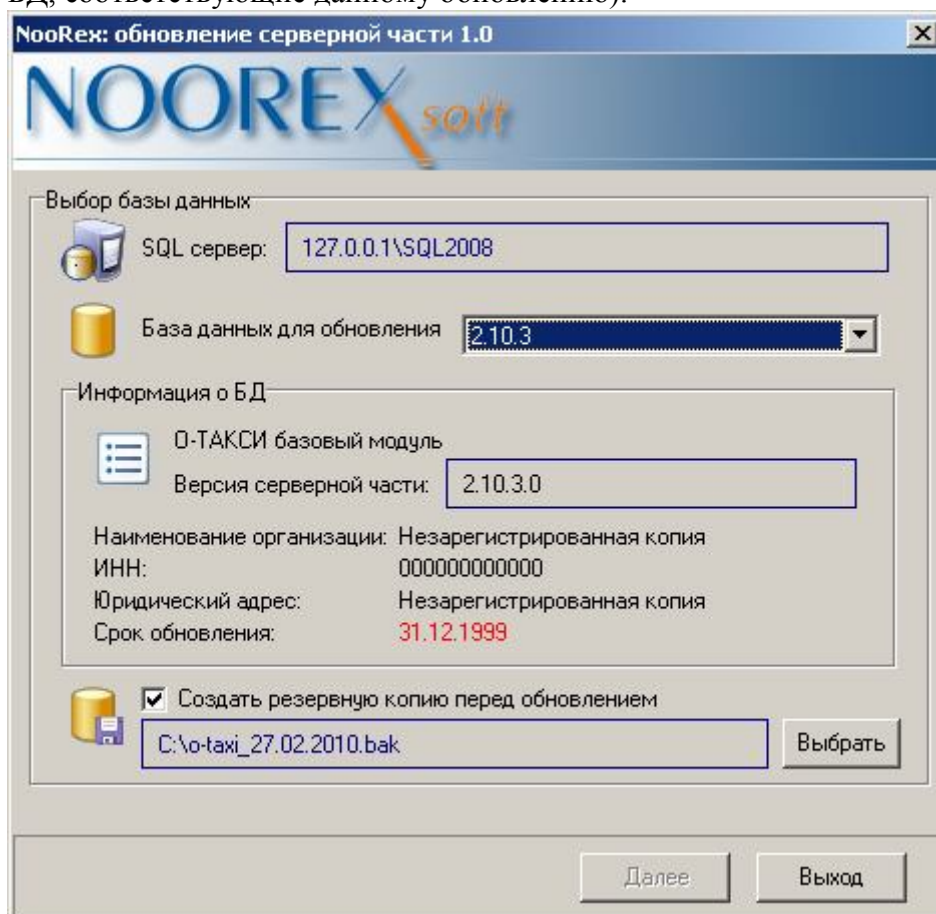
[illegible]
NooRex: обновление серверной части 1.0
NOOREX soft
Выбор базы данных
SQL сервер: 127.0.0.1\SQL2008
База данных для обновления 2.10.3
Информация о БД
О-ТАКСИ базовый модуль
Версия серверной части: 2.10.3.0
Наименование организации: Незарегистрированная копия
ИНН: 000000000000
Юридический адрес: Незарегистрированная копия
Срок обновления: 31.12.1999
Создать резервную копию перед обновлением
C:\o-taxi_27.02.2010.bak
Выбрать
Далее
Выход